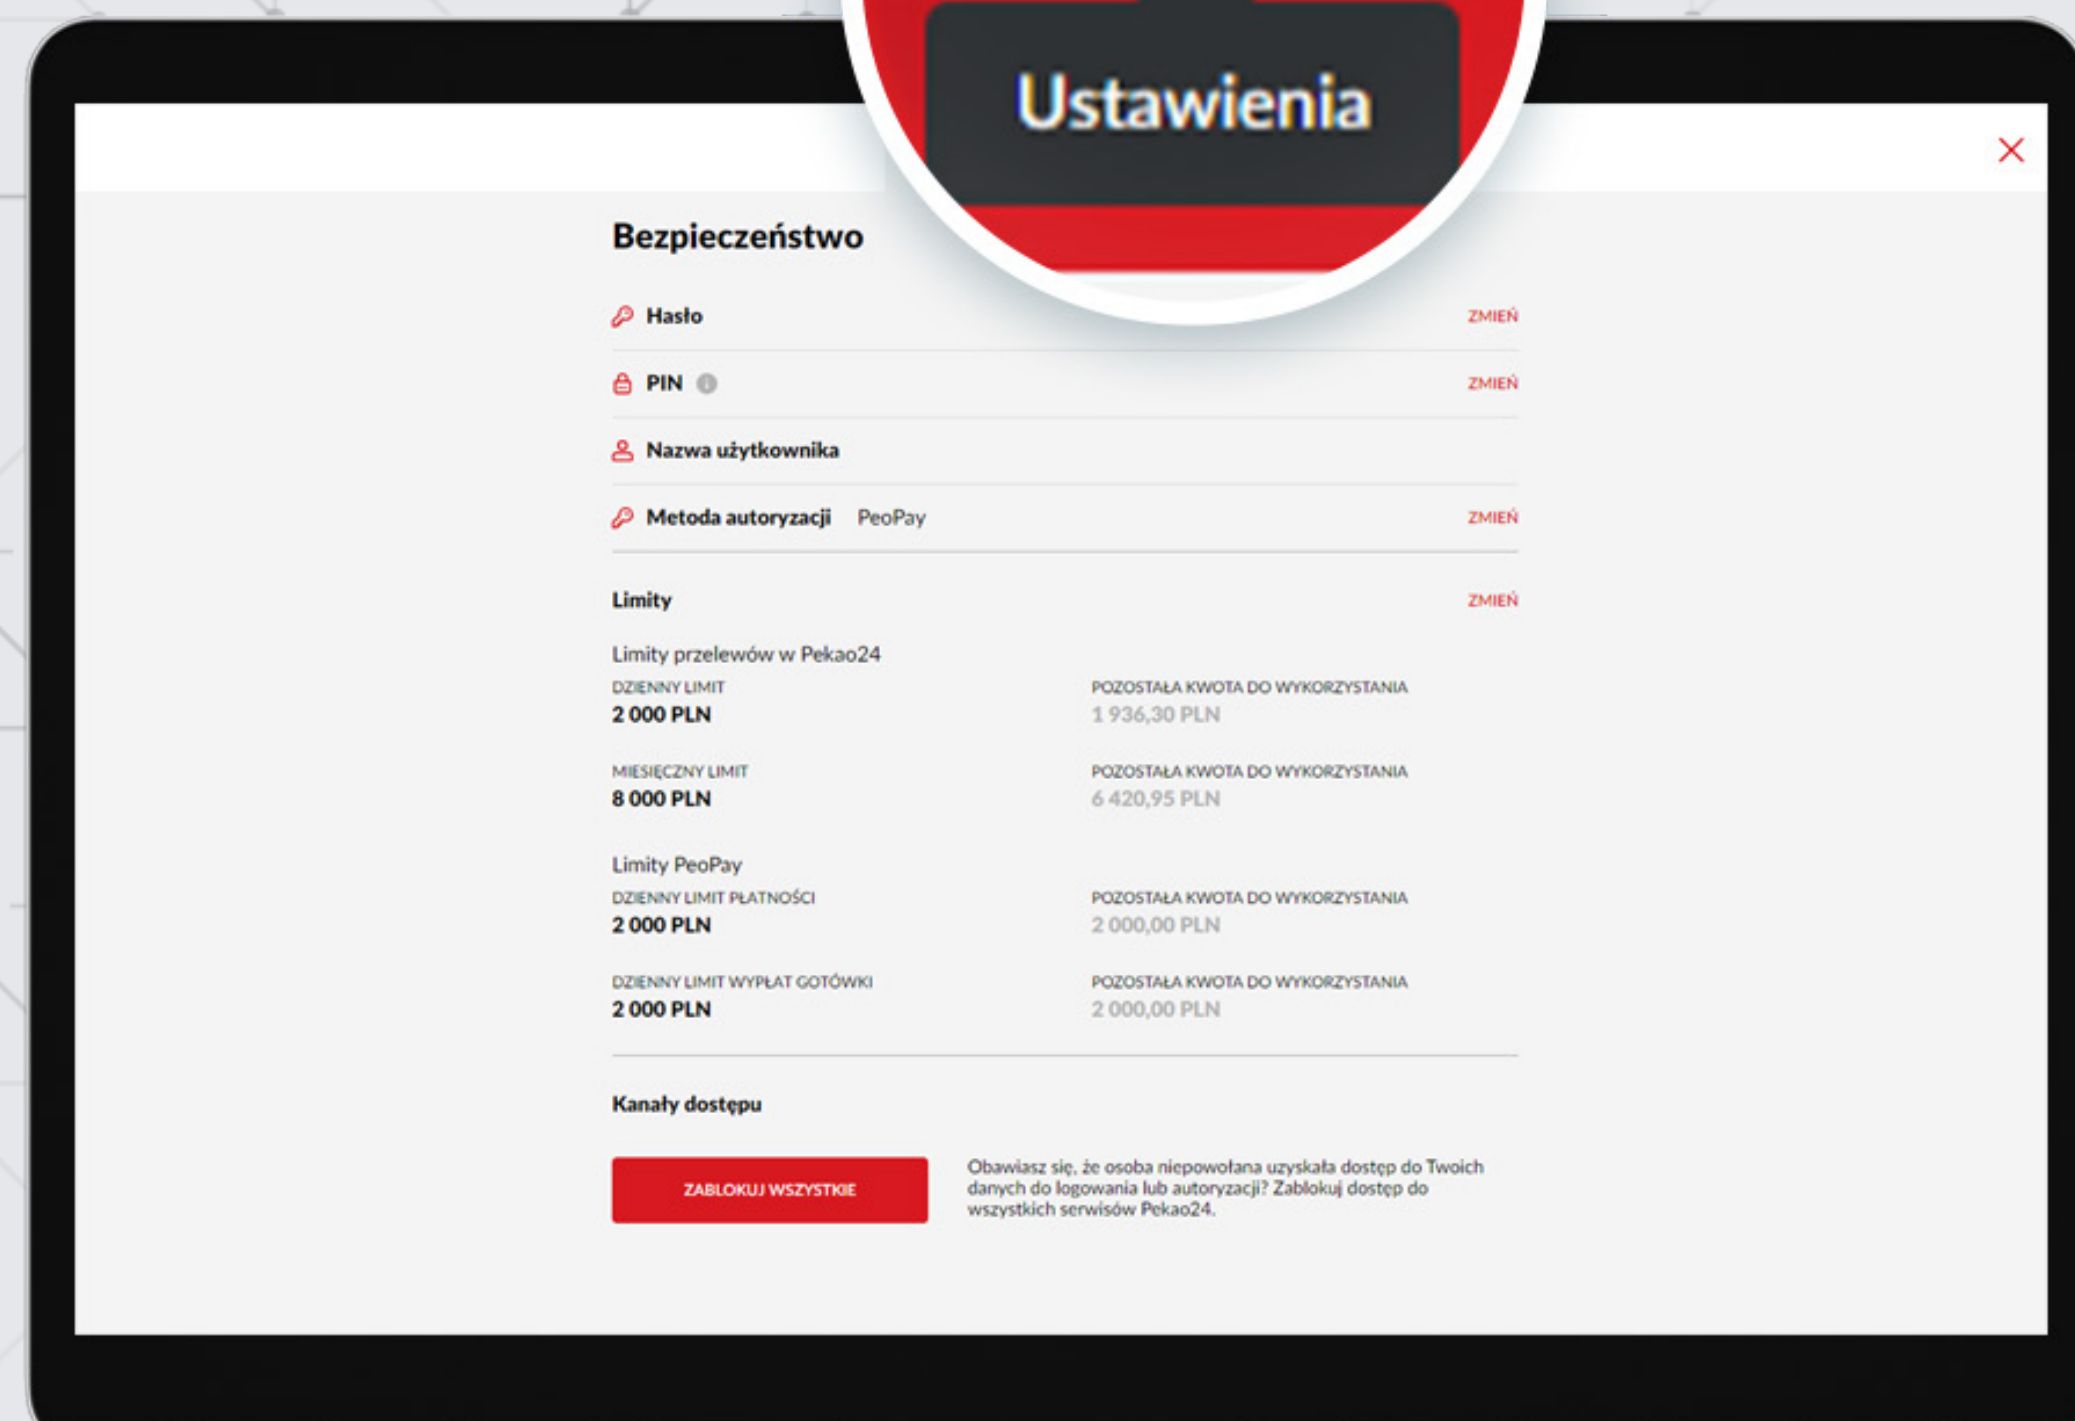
Ustawienia

Bezpieczeństwo

Hasło ZMIEŃ

PIN ZMIEŃ

Nazwa użytkownika

Metoda autoryzacji PeoPay ZMIEŃ

Limity ZMIEŃ

Limity przelewów w Pekao24

| DZIENNY LIMIT | POZOSTAŁA KWOTA DO WYKORZYSTANIA |
|---|---|
| 2 000 PLN | 1 936,30 PLN |
| MIESIĘCZNY LIMIT | POZOSTAŁA KWOTA DO WYKORZYSTANIA |
| 8 000 PLN | 6 420,95 PLN |

Limity PeoPay

| DZIENNY LIMIT PŁATNOŚCI | POZOSTAŁA KWOTA DO WYKORZYSTANIA |
|---|---|
| 2 000 PLN | 2 000,00 PLN |
| DZIENNY LIMIT WYPŁAT GOTÓWKI | POZOSTAŁA KWOTA DO WYKORZYSTANIA |
| 2 000 PLN | 2 000,00 PLN |

Kanały dostępu

ZABLOKUJ WSZYSTKIE

Obawiasz się, że osoba niepowołana uzyskała dostęp do Twoich danych do logowania lub autoryzacji? Zablokuj dostęp do wszystkich serwisów Pekao24.